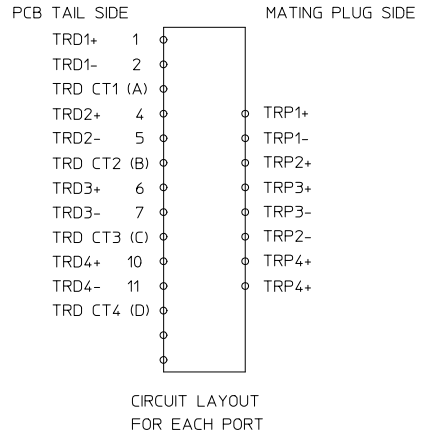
PCB TAIL SIDE

MATING PLUG SIDE

TRD1+ 1
TRD1- 2
TRD CT1 (A)
TRD2+ 4
TRD2- 5
TRD CT2 (B)
TRD3+ 6
TRD3- 7
TRD CT3 (C)
TRD4+ 10
TRD4- 11
TRD CT4 (D)

TRP1+
TRP1-
TRP2+
TRP3+
TRP3-
TRP2-
TRP4+
TRP4+

CIRCUIT LAYOUT
FOR EACH PORT